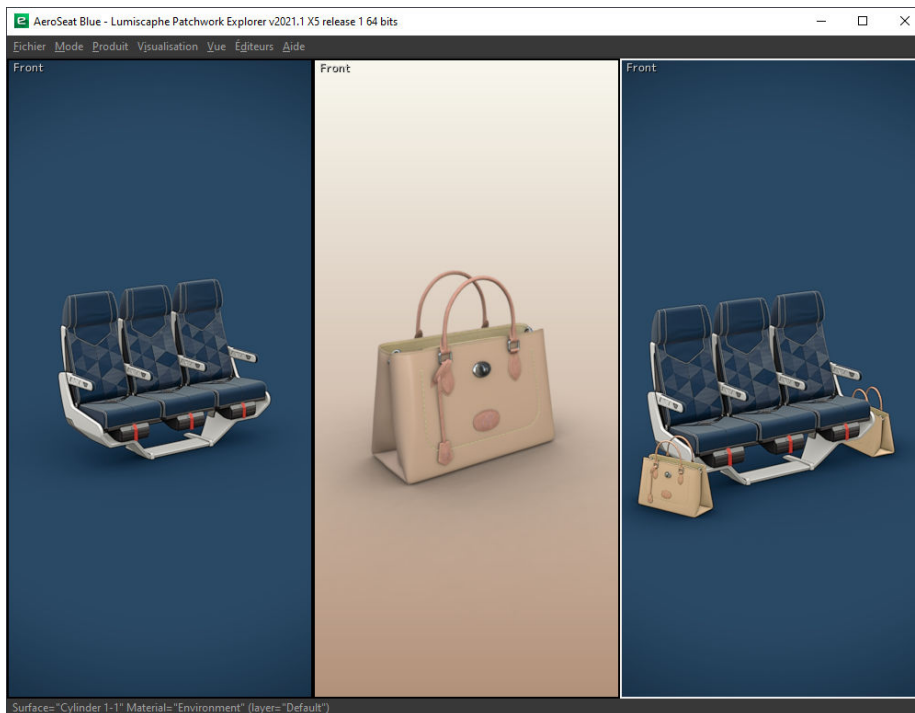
AeroSeat Blue - Lumiscaphe Patchwork Explorer v2021.1 X5 release 1 64 bits

Fichier Mode Produit Visualisation Vue Éditeurs Aide

Front

Front

Front

Surface="Cylinder 1-1" Material="Environment" (layer="Default")